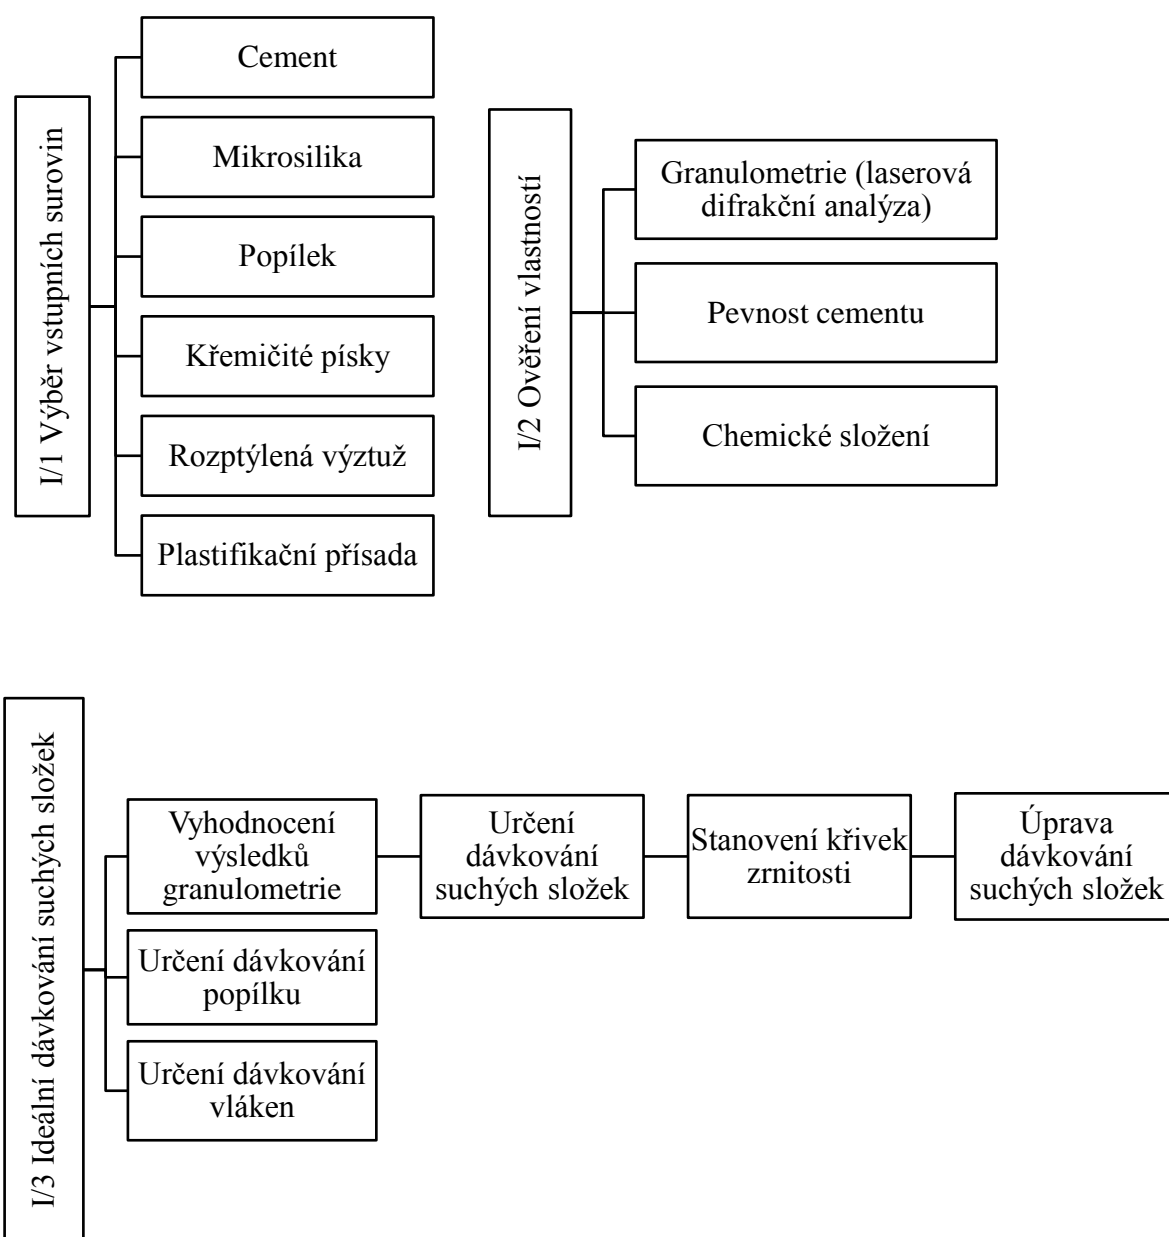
I/1 Výběr vstupních surovin

Cement

Mikrosilika

Popílek

Křemičité písky

Rozptýlená výztuž

Plastifikační přísada

I/2 Ověření vlastností

Granulometrie (laserová difrakční analýza)

Pevnost cementu

Chemické složení

I/3 Ideální dávkování suchých složek

Vyhodnocení výsledků granulometrie

Určení dávkování suchých složek

Stanovení křivek zrnitosti

Úprava dávkování suchých složek

Určení dávkování popílku

Určení dávkování vláken